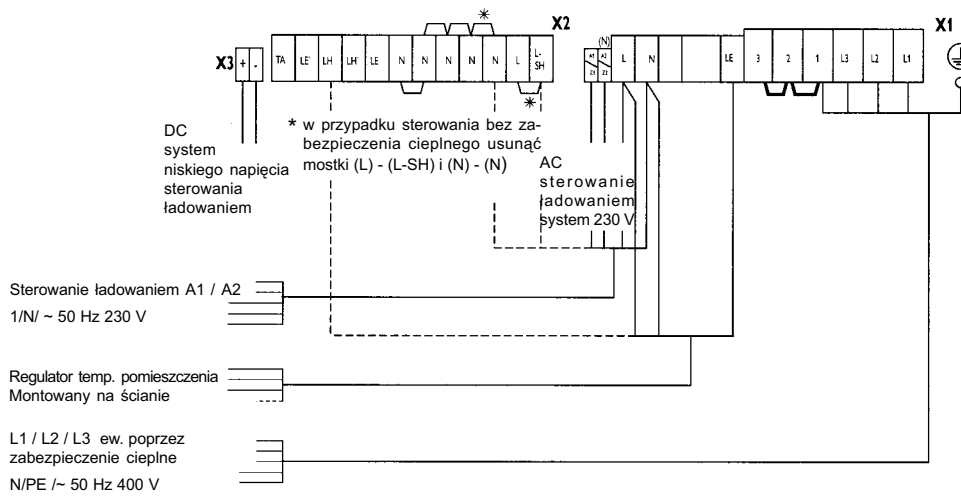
X3 + -

TA LE' LH LH' LE N N N N N L L-SH

X2

(N)

A1 Z1 A2 Z2 L N LE 3 2 1 L3 L2 L1

X1

DC system niskiego napięcia sterowania ładowaniem

* w przypadku sterowania bez zabezpieczenia cieplnego usunąć mostki (L) - (L-SH) i (N) - (N)

AC sterowanie ładowaniem system 230 V

Sterowanie ładowaniem A1 / A2
1/N/ ~ 50 Hz 230 V

Regulator temp. pomieszczenia
Montowany na ścianie

L1 / L2 / L3 ew. poprzez zabezpieczenie cieplne
N/PE /~ 50 Hz 400 V